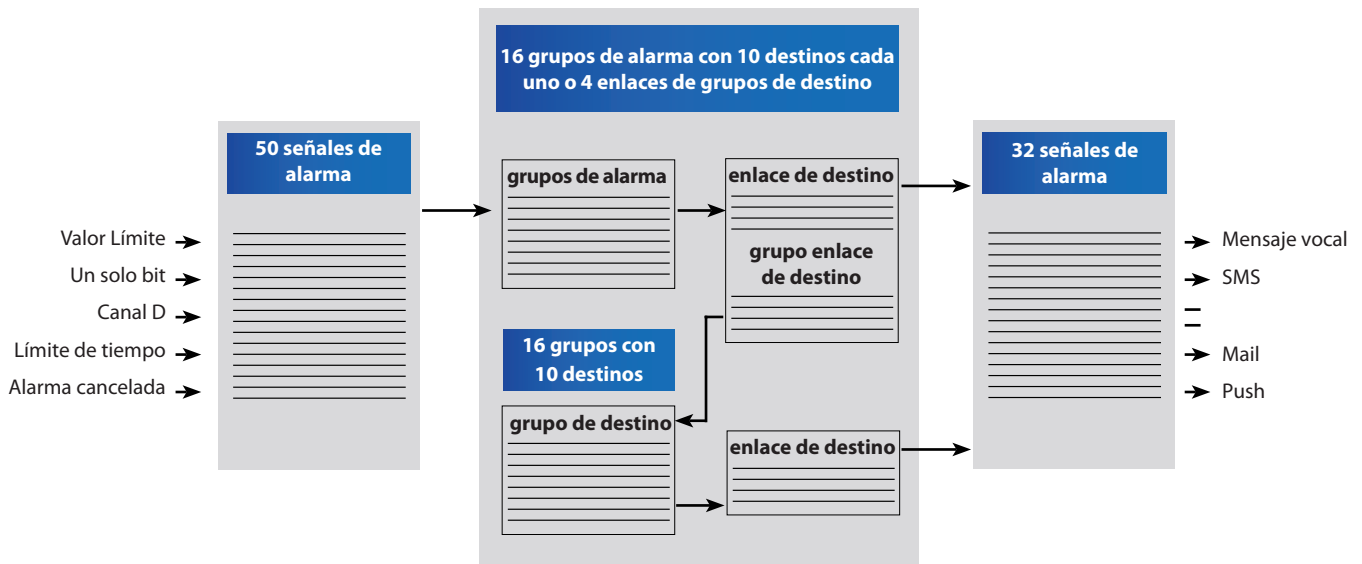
16 grupos de alarma con 10 destinos cada uno o 4 enlaces de grupos de destino

50 señales de alarma

Valor Límite
Un solo bit
Canal D
Límite de tiempo
Alarma cancelada

grupos de alarma

enlace de destino

grupo enlace de destino

16 grupos con 10 destinos

grupo de destino

enlace de destino

32 señales de alarma

Mensaje vocal
SMS
Mail
Push